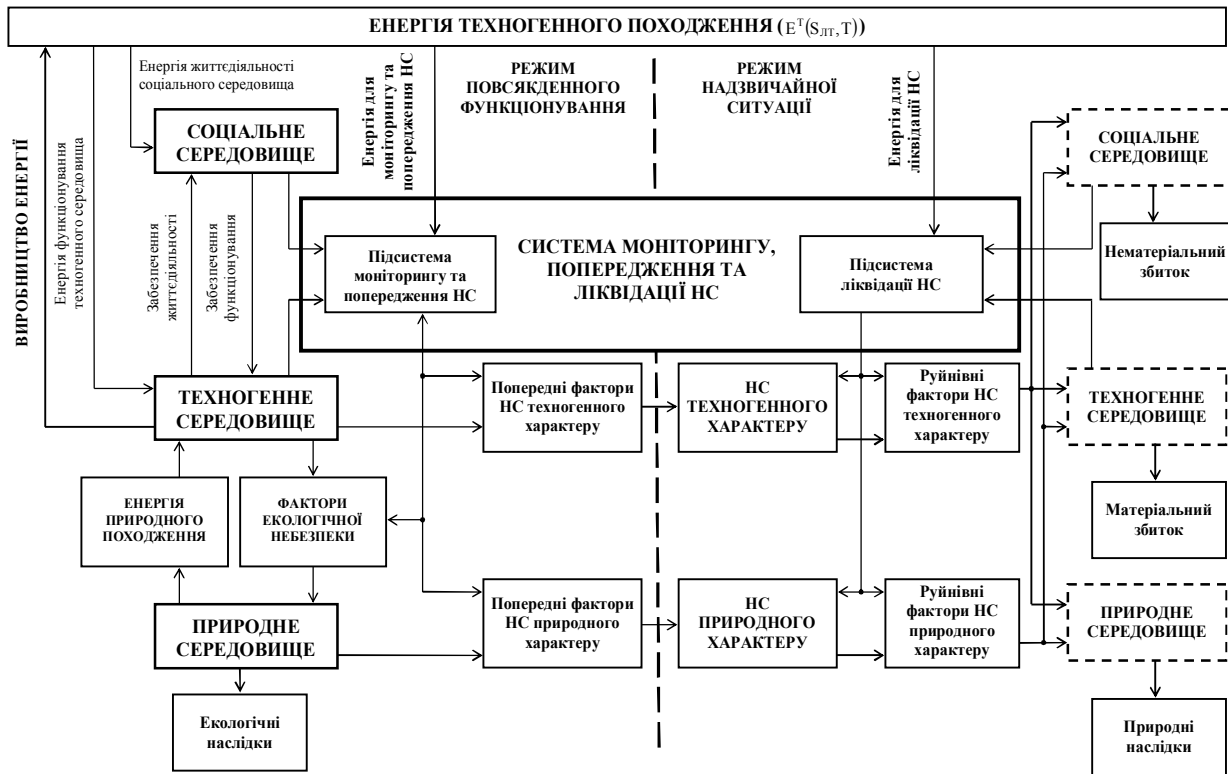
ЕНЕРГІЯ ТЕХНОГЕННОГО ПОХОДЖЕННЯ ($E^T(S_{ЛТ}, T)$)

Енергія життєдіяльності соціального середовища

ВИРОБНИЦТВО ЕНЕРГІЇ

Енергія функціонування техногенного середовища

СОЦІАЛЬНЕ СЕРЕДОВИЩЕ

Енергія для моніторингу та попередження НС

РЕЖИМ ПОВСЯКДЕННОГО ФУНКЦІОНУВАННЯ

РЕЖИМ НАДЗВИЧАЙНОЇ СИТУАЦІЇ

Енергія для ліквідації НС

СОЦІАЛЬНЕ СЕРЕДОВИЩЕ

Забезпечення життєдіяльності

Забезпечення функціонування

Підсистема моніторингу та попередження НС

СИСТЕМА МОНІТОРИНГУ, ПОПЕРЕДЖЕННЯ ТА ЛІКВІДАЦІЇ НС

Підсистема ліквідації НС

Нематеріальний збиток

ТЕХНОГЕННЕ СЕРЕДОВИЩЕ

Попередні фактори НС техногенного характеру

НС ТЕХНОГЕННОГО ХАРАКТЕРУ

Руйнівні фактори НС техногенного характеру

ТЕХНОГЕННЕ СЕРЕДОВИЩЕ

ЕНЕРГІЯ ПРИРОДНОГО ПОХОДЖЕННЯ

ФАКТОРИ ЕКОЛОГІЧНОЇ НЕБЕЗПЕКИ

Матеріальний збиток

ПРИРОДНЕ СЕРЕДОВИЩЕ

Попередні фактори НС природного характеру

НС ПРИРОДНОГО ХАРАКТЕРУ

Руйнівні фактори НС природного характеру

ПРИРОДНЕ СЕРЕДОВИЩЕ

Екологічні наслідки

Природні наслідки